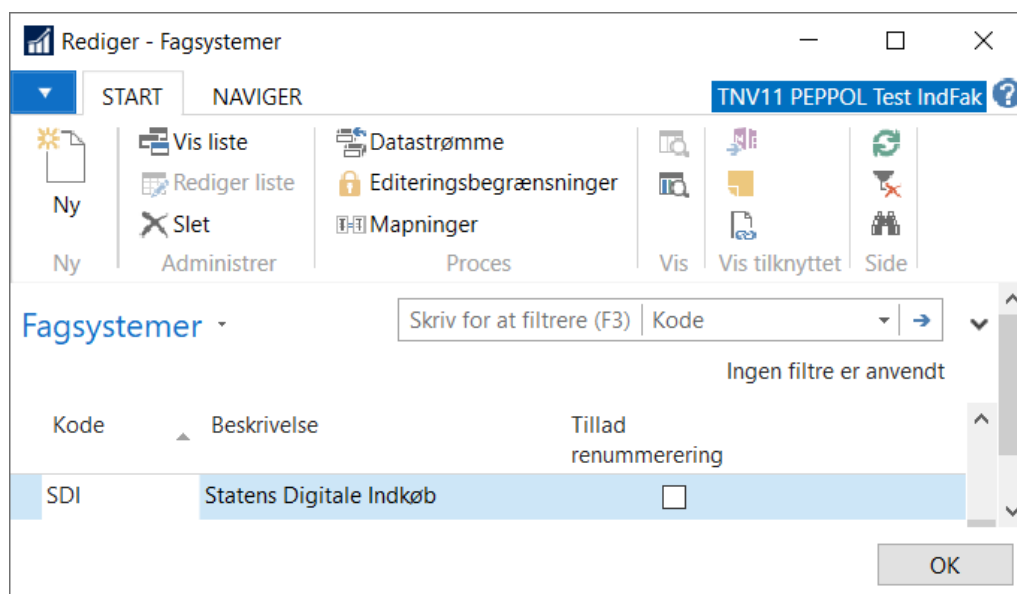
Rediger - Fagsystemer

START NAVIGER

TNV11 PEPPOL Test IndFak

Ny

Ny

Vis liste
Rediger liste
Slet

Administrer

Datastrømme
Editeringsbegrænsninger
Mapninger

Proces

Vis

Vis tilknyttet

Side

Fagsystemer

Skriv for at filtrere (F3) | Kode

Ingen filtre er anvendt

| Kode | Beskrivelse | Tillad renummerering |
|---|---|---|
| SDI | Statens Digitale Indkøb | ☐ |

OK